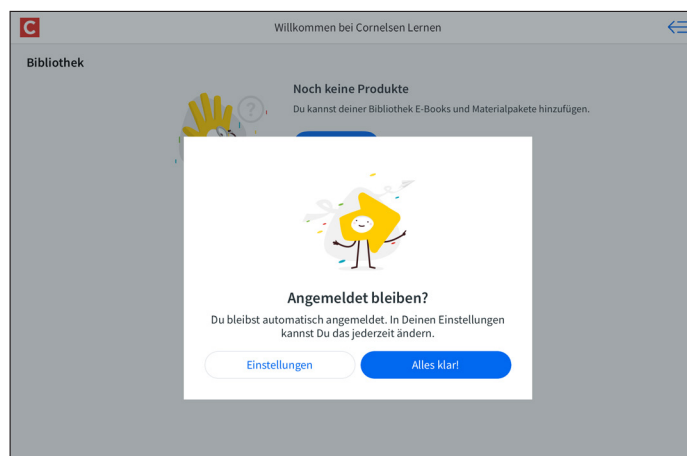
C

Willkommen bei Cornelsen Lernen

Bibliothek

Noch keine Produkte

Du kannst deiner Bibliothek E-Books und Materialpakete hinzufügen.

Angemeldet bleiben?

Du bleibst automatisch angemeldet. In Deinen Einstellungen kannst Du das jederzeit ändern.

Einstellungen

Alles klar!